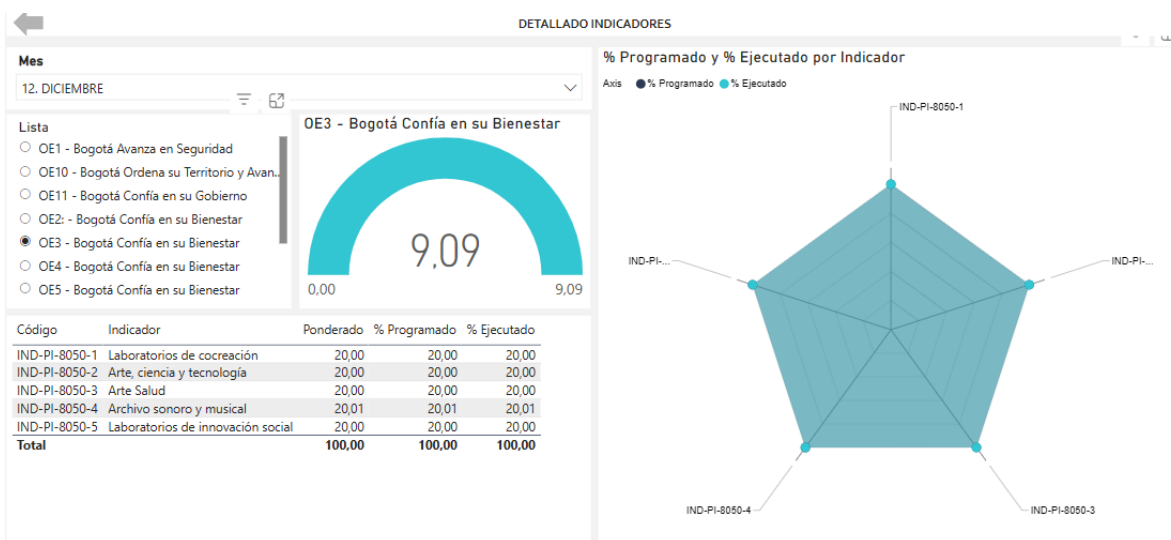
DETALLADO INDICADORES

Mes
12. DICIEMBRE

Lista
OE1 - Bogotá Avanza en Seguridad
OE10 - Bogotá Ordena su Territorio y Avan...
OE11 - Bogotá Confía en su Gobierno
OE2: - Bogotá Confía en su Bienestar
OE3 - Bogotá Confía en su Bienestar
OE4 - Bogotá Confía en su Bienestar
OE5 - Bogotá Confía en su Bienestar

OE3 - Bogotá Confía en su Bienestar
9,09
0,00
9,09

| Código | Indicador | Ponderado | % Programado | % Ejecutado |
|---|---|---|---|---|
| IND-PI-8050-1 | Laboratorios de cocreación | 20,00 | 20,00 | 20,00 |
| IND-PI-8050-2 | Arte, ciencia y tecnología | 20,00 | 20,00 | 20,00 |
| IND-PI-8050-3 | Arte Salud | 20,00 | 20,00 | 20,00 |
| IND-PI-8050-4 | Archivo sonoro y musical | 20,01 | 20,01 | 20,01 |
| IND-PI-8050-5 | Laboratorios de innovación social | 20,00 | 20,00 | 20,00 |
| Total | | 100,00 | 100,00 | 100,00 |

% Programado y % Ejecutado por Indicador
Axis ● % Programado ● % Ejecutado
IND-PI-8050-1
IND-PI-...
IND-PI-...
IND-PI-8050-4
IND-PI-8050-3